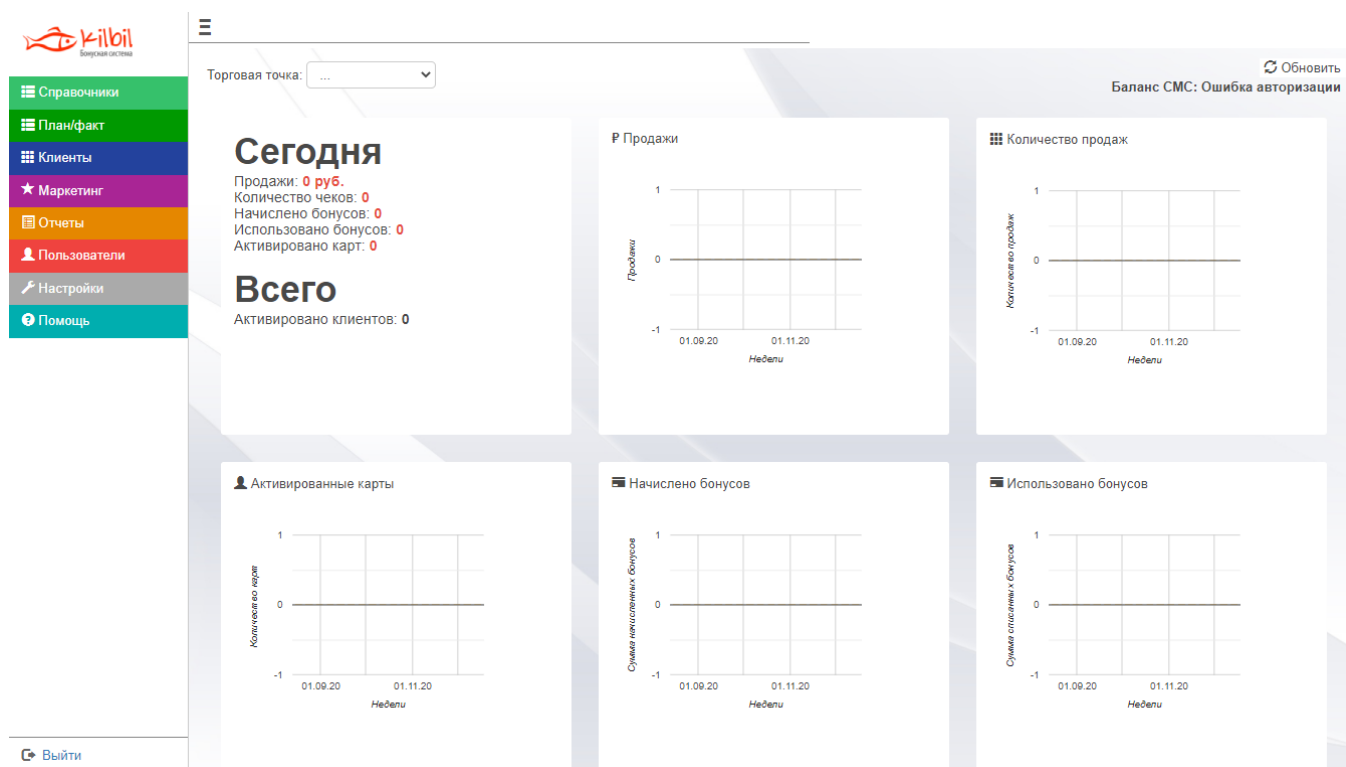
Kilbil
Бонусная система

Справочники
План/факт
Клиенты
Маркетинг
Отчеты
Пользователи
Настройки
Помощь

Выйти

Торговая точка: ...

Обновить
Баланс СМС: Ошибка авторизации

Сегодня
Продажи: 0 руб.
Количество чеков: 0
Начислено бонусов: 0
Использовано бонусов: 0
Активировано карт: 0

Всего
Активировано клиентов: 0

₽ Продажи
1
0
-1
Продажи
01.09.20
01.11.20
Недели

Количество продаж
1
0
-1
Количество продаж
01.09.20
01.11.20
Недели

Активированные карты
1
0
-1
Количество карт
01.09.20
01.11.20
Недели

Начислено бонусов
1
0
-1
Сумма начисленных бонусов
01.09.20
01.11.20
Недели

Использовано бонусов
1
0
-1
Сумма списанных бонусов
01.09.20
01.11.20
Недели